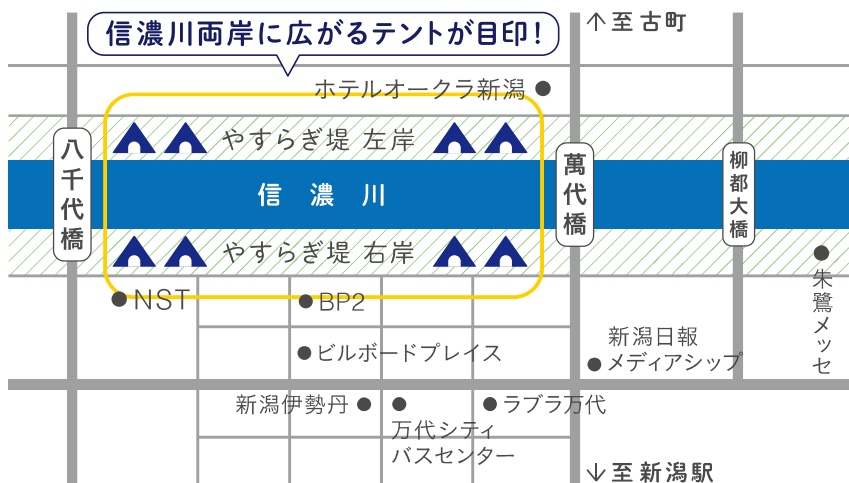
信濃川両岸に広がるテントが目印!

↑至古町

ホテルオークラ新潟

やすらぎ堤 左岸

八千代橋

信濃川

萬代橋

柳都大橋

やすらぎ堤 右岸

NST

BP2

朱鷺メッセ

新潟日報
メディアシップ

ビルボードプレイス

新潟伊勢丹

ラブラ万代

万代シティ
バスセンター

↓至新潟駅